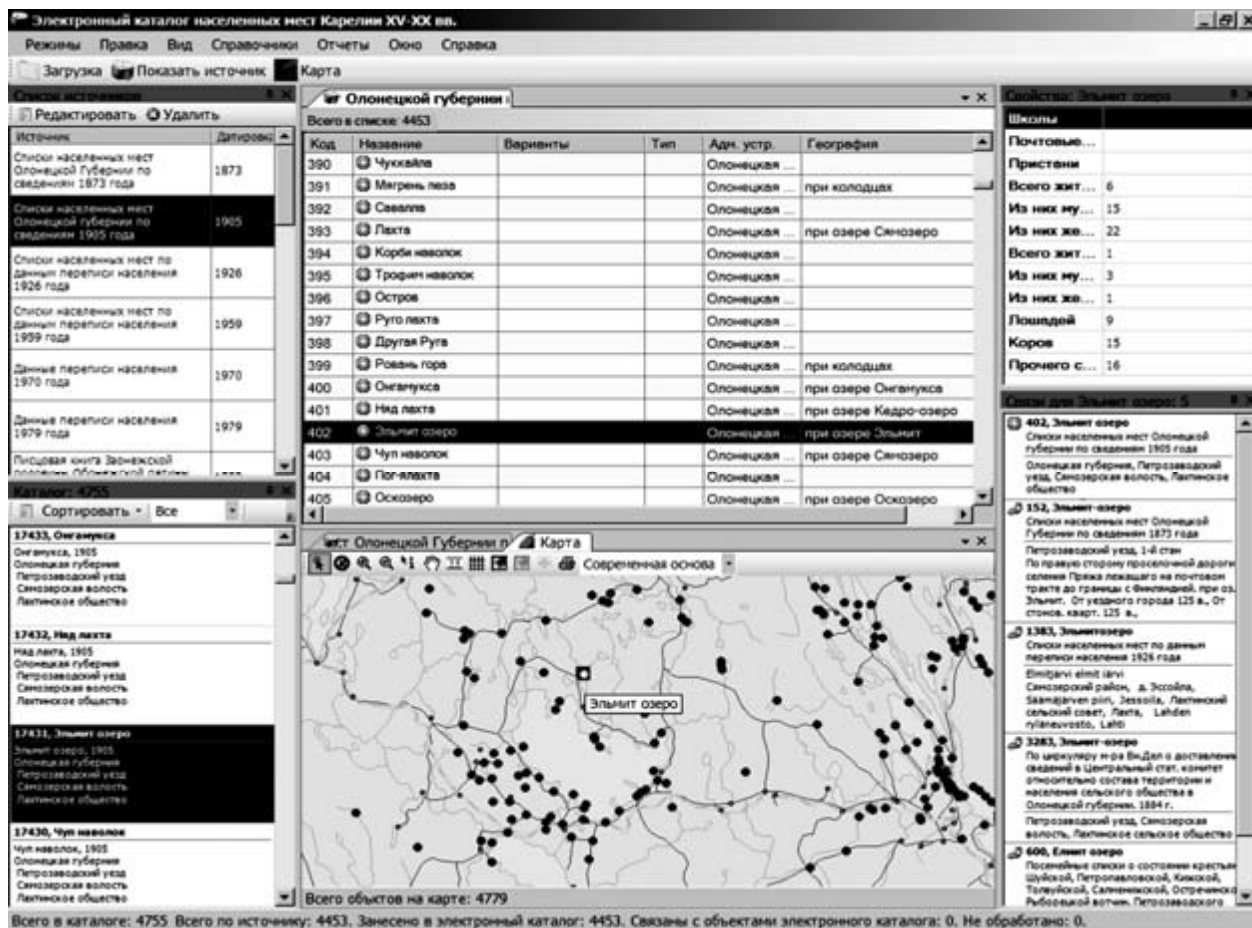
Электронный каталог населенных мест Карелии XV-XX вв.

Режимы Правка Вид Справочники Отчеты Окно Справка

Загрузка Показать источник Карта

Список источников

Редактировать Удалить

| Источник | Датировка |
|---|---|
| Списки населенных мест Олонецкой Губернии по сведениям 1873 года | 1873 |
| Списки населенных мест Олонецкой губернии по сведениям 1905 года | 1905 |
| Списки населенных мест по данным переписи населения 1926 года | 1926 |
| Списки населенных мест по данным переписи населения 1959 года | 1959 |
| Данные переписи населения 1970 года | 1970 |
| Данные переписи населения 1979 года | 1979 |
| Писцовая книга Заонежской половины Обонежской пятины | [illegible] |

Каталог: 4755

Сортировать Все

17433, Онгамукса
Онгамукса, 1905
Олонецкая губерния
Петрозаводский уезд
Сямозерская волость
Лахтинское общество

17432, Над лахта
Над лахта, 1905
Олонецкая губерния
Петрозаводский уезд
Сямозерская волость
Лахтинское общество

17431, Эльмит озеро
Эльмит озеро, 1905
Олонецкая губерния
Петрозаводский уезд
Сямозерская волость
Лахтинское общество

17430, Чуп наволок
Чуп наволок, 1905
Олонецкая губерния
Петрозаводский уезд
Сямозерская волость
Лахтинское общество

Олонецкой губернии

Всего в списке: 4453

| Код | Название | Варианты | Тип | Адм. устр. | География |
|---|---|---|---|---|---|
| 390 | Чукхайла | | | Олонецкая ... | |
| 391 | Мяргень песа | | | Олонецкая ... | при колодцах |
| 392 | Сявалля | | | Олонецкая ... | |
| 393 | Лахта | | | Олонецкая ... | при озере Сямозеро |
| 394 | Корби наволок | | | Олонецкая ... | |
| 395 | Трофим наволок | | | Олонецкая ... | |
| 396 | Остров | | | Олонецкая ... | |
| 397 | Руго лахта | | | Олонецкая ... | |
| 398 | Другая Руга | | | Олонецкая ... | |
| 399 | Ровань гора | | | Олонецкая ... | при колодцах |
| 400 | Онгамукса | | | Олонецкая ... | при озере Онгамукса |
| 401 | Над лахта | | | Олонецкая ... | при озере Кедро-озеро |
| 402 | Эльмит озеро | | | Олонецкая ... | при озере Эльмит |
| 403 | Чуп наволок | | | Олонецкая ... | при озере Сямозеро |
| 404 | Пог-ялахта | | | Олонецкая ... | |
| 405 | Оскозеро | | | Олонецкая ... | при озере Оскозеро |

мест Олонецкой Губернии п Карта

Современная основа

Эльмит озеро

Всего объектов на карте: 4779

Свойства: Эльмит озеро

| | |
|---|---|
| Школы | |
| Почтовые... | |
| Пристани | |
| Всего жит... | 6 |
| Из них му... | 15 |
| Из них же... | 22 |
| Всего жит... | 1 |
| Из них му... | 3 |
| Из них же... | 1 |
| Лошадей | 9 |
| Коров | 15 |
| Прочего с... | 16 |

Связи для Эльмит озеро: 5

402, Эльмит озеро
Списки населенных мест Олонецкой губернии по сведениям 1905 года
Олонецкая губерния, Петрозаводский уезд, Сямозерская волость, Лахтинское общество

152, Эльмит-озеро
Списки населенных мест Олонецкой Губернии по сведениям 1873 года
Петрозаводский уезд, 1-й стан
По правую сторону проселочной дороги селения Пряжа лежащего на почтовом тракте до границы с Финляндией. при оз. Эльмит. От уездного города 125 в., От станов. кварт. 125 в.,

1383, Эльмитозеро
Списки населенных мест по данным переписи населения 1926 года
Elmitjarvi elmit iarvi
Сямозерский район, д. Эссойла, Säämäjärven piiri, Jessoila, Лахтинский сельский совет, Лахта, Lahden ryläneuvosto, Lahti

3283, Эльмит-озеро
По циркуляру м-ра Вн.Дел о доставлении сведений в Центральный стат. комитет относительно состава территории и населения сельского общества в Олонецкой губернии. 1884 г.
Петрозаводский уезд, Сямозерская волость, Лахтинское сельское общество

600, Елмит озеро
Посемейные списки о состоянии крестьян Шуйской, Петропавловской, Кижской, Толвуйской, Салменижской, Остречинской, Рыбозерской вотчин. Петрозаводского

Всего в каталоге: 4755 Всего по источнику: 4453. Занесено в электронный каталог: 4453. Связаны с объектами электронного каталога: 0. Не обработано: 0.